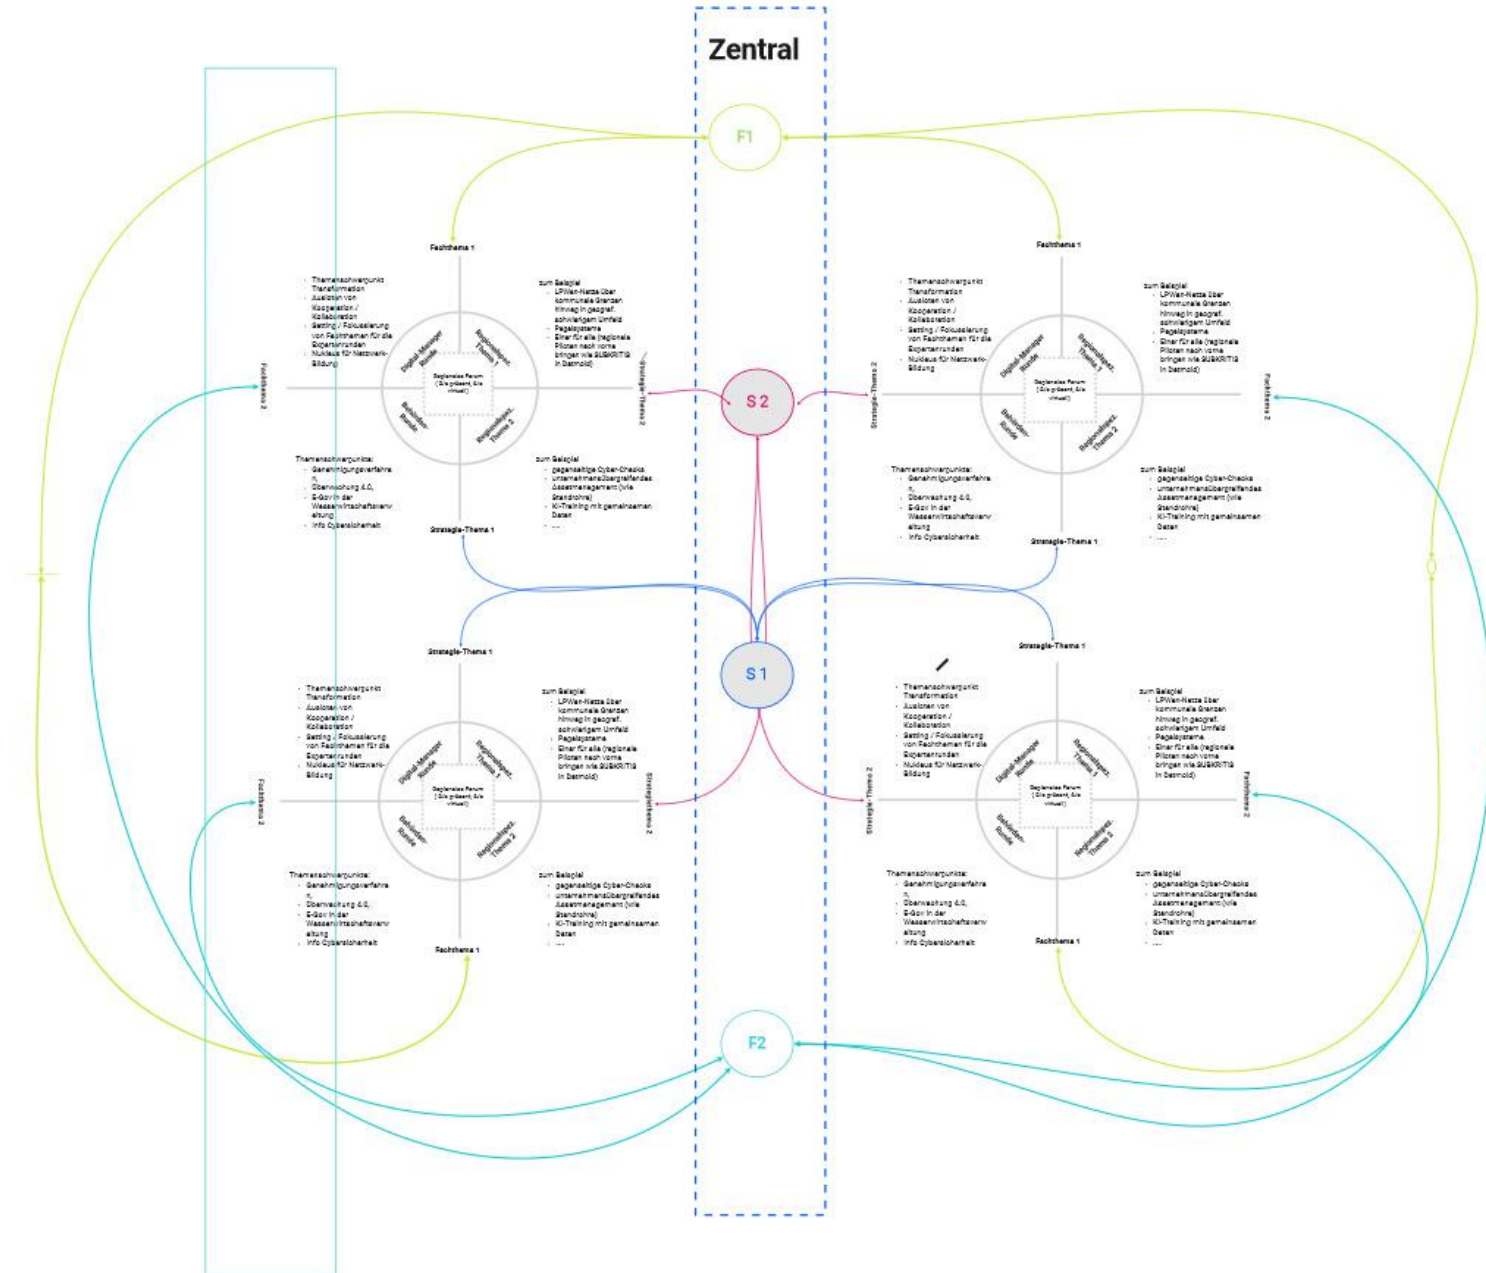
Zentral

F1

S 2

S 1

F2

Fachthema 1

- Themenschwerpunkt Transformation
- Ausloten von Kooperation / Kollaboration
- Setting / Fokussierung von Fachthemen für die Expertenrunden
- Nukleus für Netzwerk-Bildung

zum Beispiel
- LPWan-Netze über kommunale Grenzen hinweg in geograf. schwierigem Umfeld
- Pegelsysteme
- Einer für alle (regionale Piloten nach vorne bringen wie SUBKRITIS in Detmold)

Fachthema 2

Strategie-Thema 2

Digital-Manager Runde

Regionalspez. Thema 1

Regionales Forum (2/a präsent, 4/a virtuell)

Behörden-Runde

Regionalspez. Thema 2

Themenschwerpunkte:
- Genehmigungsverfahren,
- Überwachung 4.0,
- E-Gov in der Wasserwirtschaftsverwaltung
- Info Cybersicherheit

zum Beispiel
- gegenseitige Cyber-Checks
- unternehmensübergreifendes Assetmanagement (wie Standrohre)
- KI-Training mit gemeinsamen Daten
- ...

Strategie-Thema 1

Fachthema 1

Strategie-Thema 2

Fachthema 2

Strategie-Thema 1

Strategie-Thema 1

Fachthema 2

Strategiethema 2

Fachthema 1

Strategie-Thema 1

Strategie-Thema 2

Fachthema 2

Fachthema 1